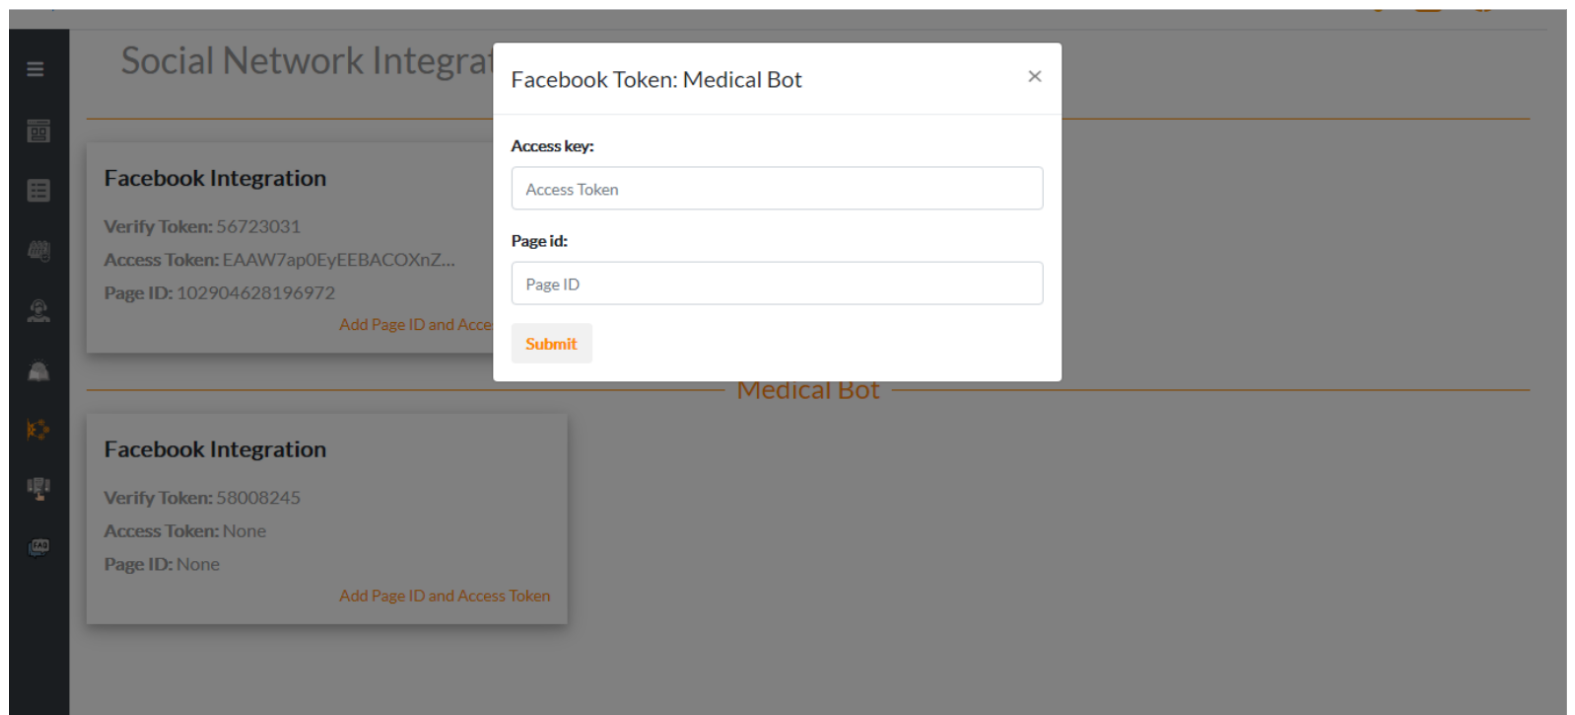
Social Network Integrat

Facebook Token: Medical Bot

×

Access key:

Access Token

Page id:

Page ID

Submit

Facebook Integration

Verify Token: 56723031

Access Token: EAAW7ap0EyEEBACOXnZ...

Page ID: 102904628196972

Add Page ID and Acce

Medical Bot

Facebook Integration

Verify Token: 58008245

Access Token: None

Page ID: None

Add Page ID and Access Token